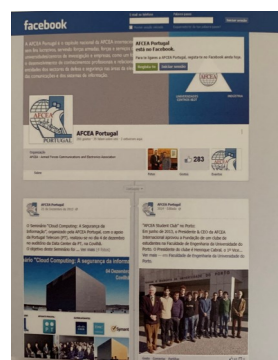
facebook

A AFCEA Portugal é o capítulo nacional da AFCEA Internacional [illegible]

AFCEA Portugal
está no Facebook.

AFCEA Portugal

283

AFCEA Portugal

O Seminário "Cloud Computing: A Segurança da Informação" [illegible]

AFCEA Portugal

"AFCEA Student Club" no Porto
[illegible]